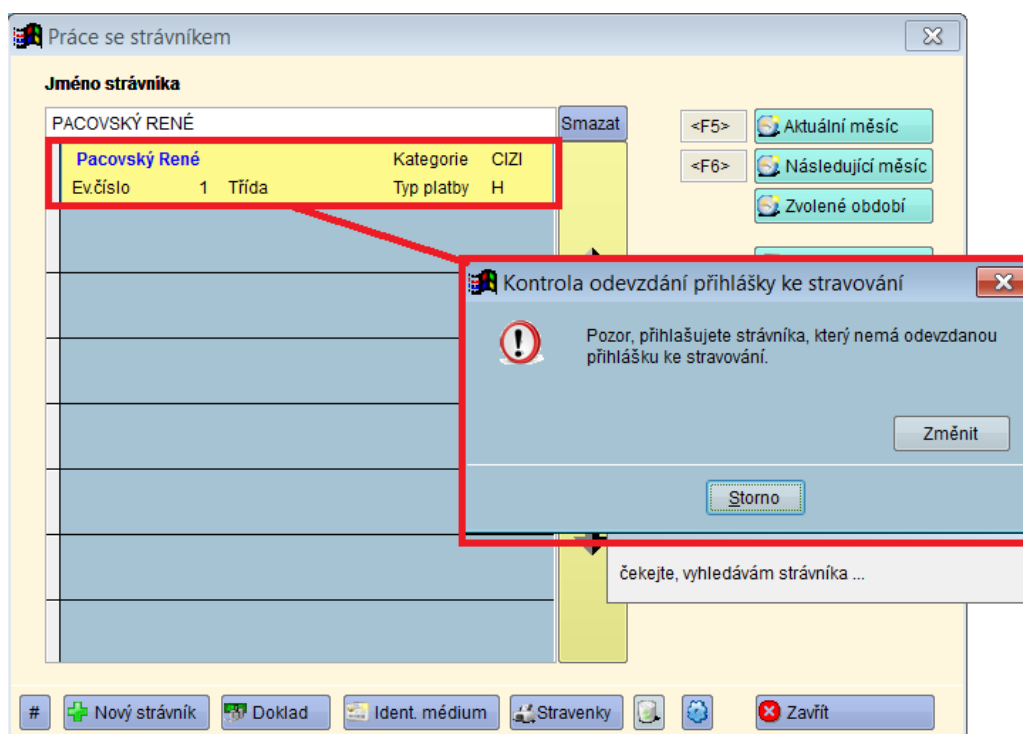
Práce se strávníkem

Jméno strávníka

PACOVSKÝ RENÉ

Smazat

Pacovský René    Kategorie    CIZI
Ev.číslo    1    Třída    Typ platby    H

<F5>    Aktuální měsíc
<F6>    Následující měsíc
Zvolené období

Kontrola odevzdání přihlášky ke stravování

Pozor, přihlašujete strávníka, který nemá odevzdanou přihlášku ke stravování.

Změnit

Storno

čekejte, vyhledávám strávníka ...

#    Nový strávník    Doklad    Ident. médium    Stravenky    Zavřít